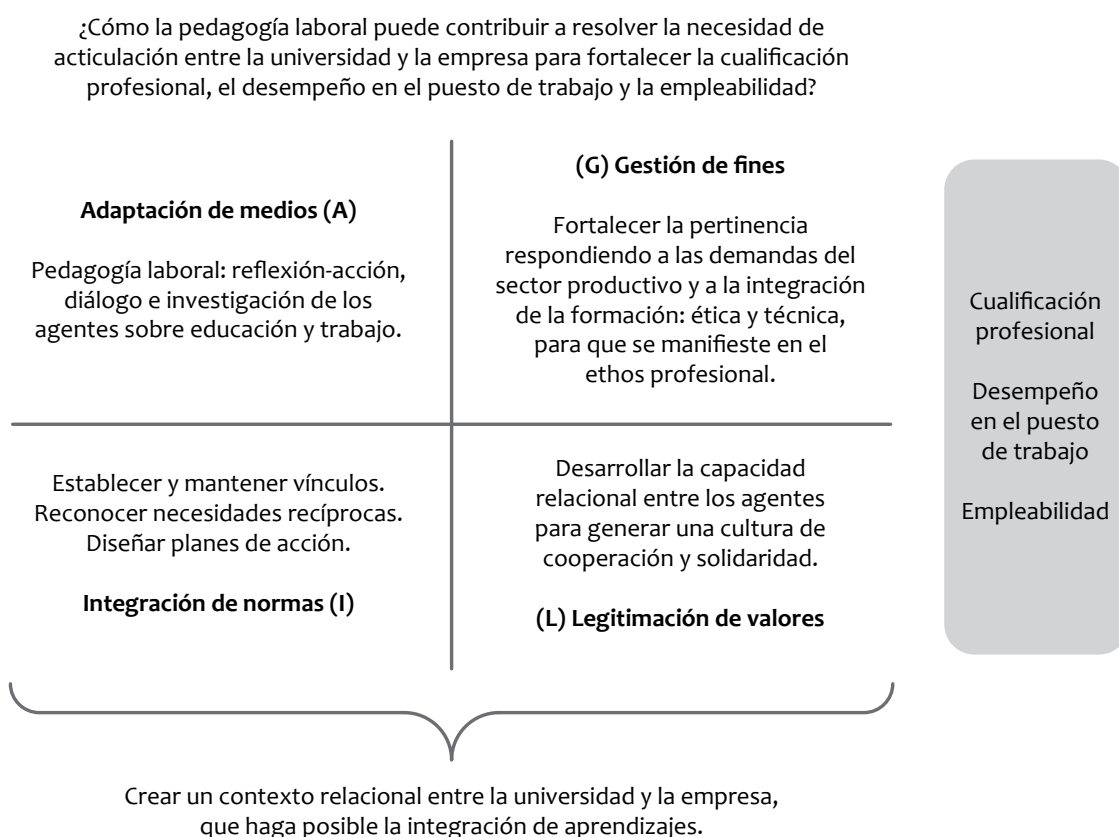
¿Cómo la pedagogía laboral puede contribuir a resolver la necesidad de acticulación entre la universidad y la empresa para fortalecer la cualificación profesional, el desempeño en el puesto de trabajo y la empleabilidad?

**Adaptación de medios (A)**

Pedagogía laboral: reflexión-acción, diálogo e investigación de los agentes sobre educación y trabajo.

**(G) Gestión de fines**

Fortalecer la pertinencia respondiendo a las demandas del sector productivo y a la integración de la formación: ética y técnica, para que se manifieste en el ethos profesional.

Establecer y mantener vínculos. Reconocer necesidades recíprocas. Diseñar planes de acción.

**Integración de normas (I)**

Desarrollar la capacidad relacional entre los agentes para generar una cultura de cooperación y solidaridad.

**(L) Legitimación de valores**

Cualificación profesional

Desempeño en el puesto de trabajo

Empleabilidad

Crear un contexto relacional entre la universidad y la empresa, que haga posible la integración de aprendizajes.